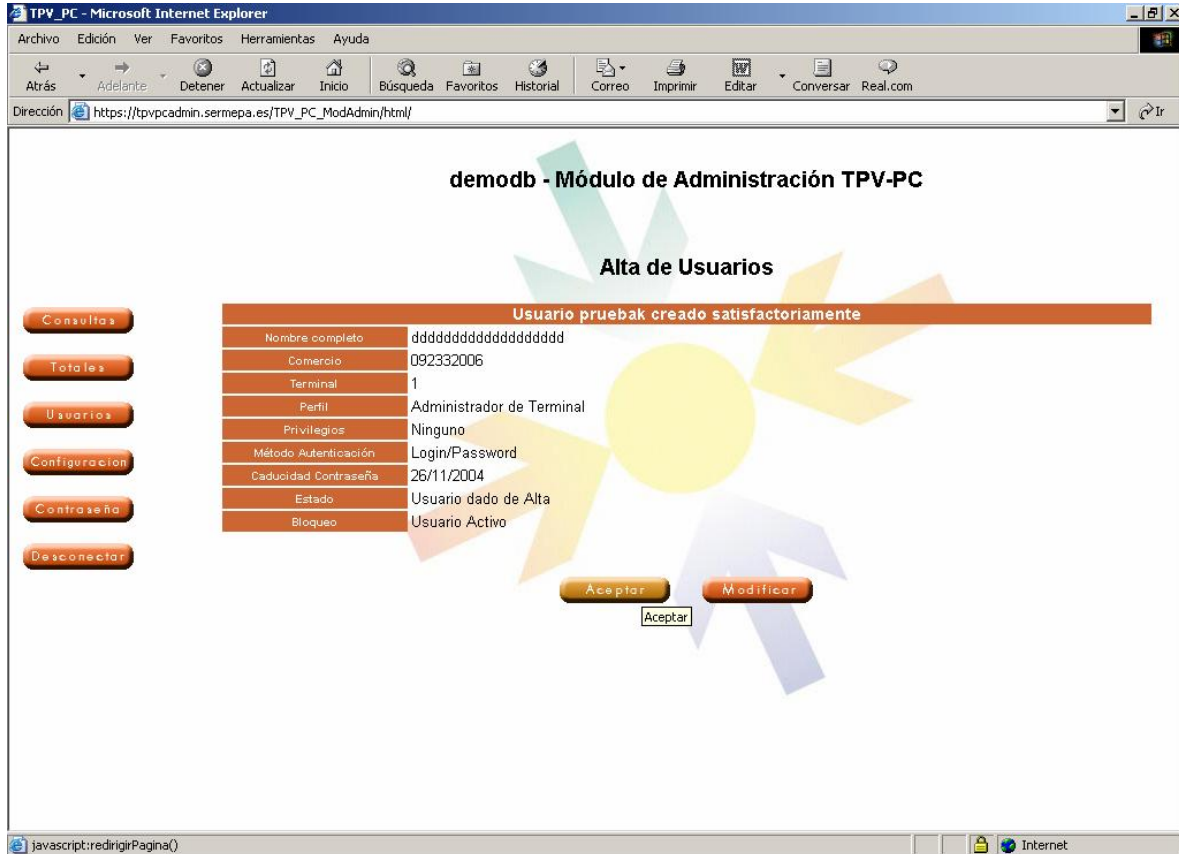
TPV_PC - Microsoft Internet Explorer

Archivo Edición Ver Favoritos Herramientas Ayuda

Atrás Adelante Detener Actualizar Inicio Búsqueda Favoritos Historial Correo Imprimir Editar Conversar Real.com

Dirección https://tpvpcadmin.sermepa.es/TPV_PC_ModAdmin/html/ Ir

demodb - Módulo de Administración TPV-PC

Alta de Usuarios

Consultas

Totales

Usuarios

Configuracion

Contraseña

Desconectar

| Usuario pruebak creado satisfactoriamente | |
|---|---|
| Nombre completo | ddddddddddddddddddd |
| Comercio | 092332006 |
| Terminal | 1 |
| Perfil | Administrador de Terminal |
| Privilegios | Ninguno |
| Método Autenticación | Login/Password |
| Caducidad Contraseña | 26/11/2004 |
| Estado | Usuario dado de Alta |
| Bloqueo | Usuario Activo |

Aceptar Modificar

Aceptar

javascript:redirigirPagina()

Internet